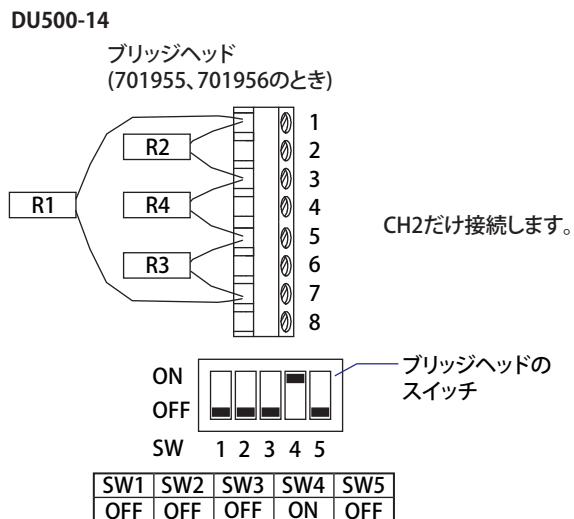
DU500-14

ブリッジヘッド
(701955、701956のとき)

R2
R1
R4
R3

1
2
3
4
5
6
7
8

CH2だけ接続します。

ON
OFF
SW 1 2 3 4 5

ブリッジヘッドのスイッチ

| SW1 | SW2 | SW3 | SW4 | SW5 |
|---|---|---|---|---|
| OFF | OFF | OFF | ON | OFF |